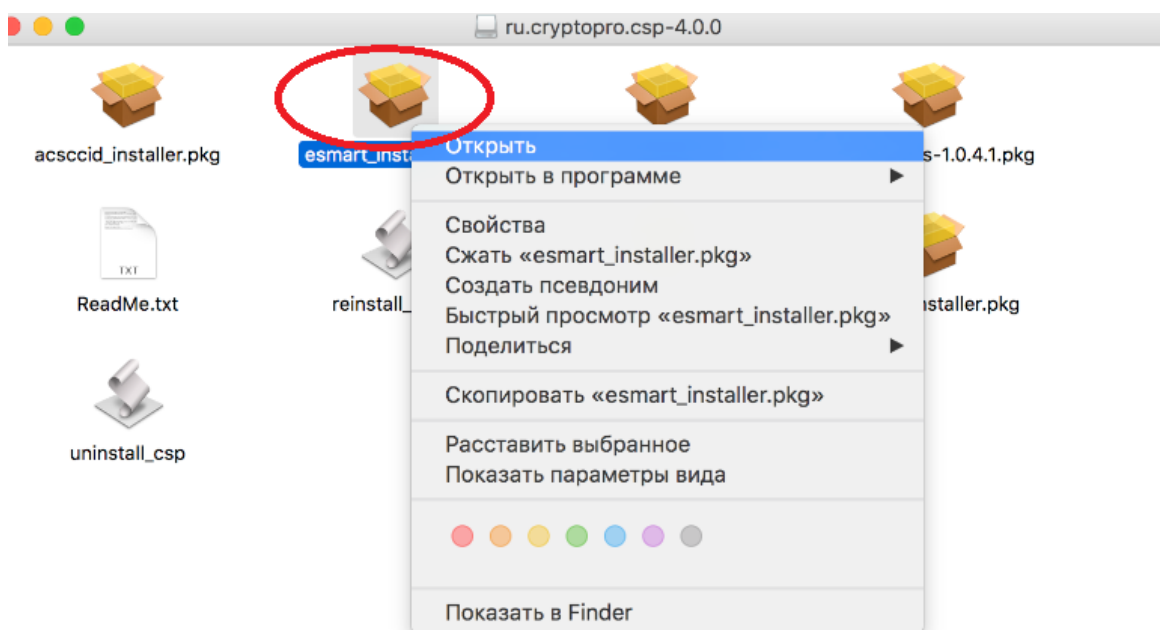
ru.cryptopro.csp-4.0.0

acsccid_installer.pkg

esmart_insta

s-1.0.4.1.pkg

TXT

ReadMe.txt

reinstall_

nstaller.pkg

uninstall_csp

Открыть
Открыть в программе

Свойства
Сжать «esmart_installer.pkg»
Создать псевдоним
Быстрый просмотр «esmart_installer.pkg»
Поделиться

Скопировать «esmart_installer.pkg»

Расставить выбранное
Показать параметры вида

Показать в Finder